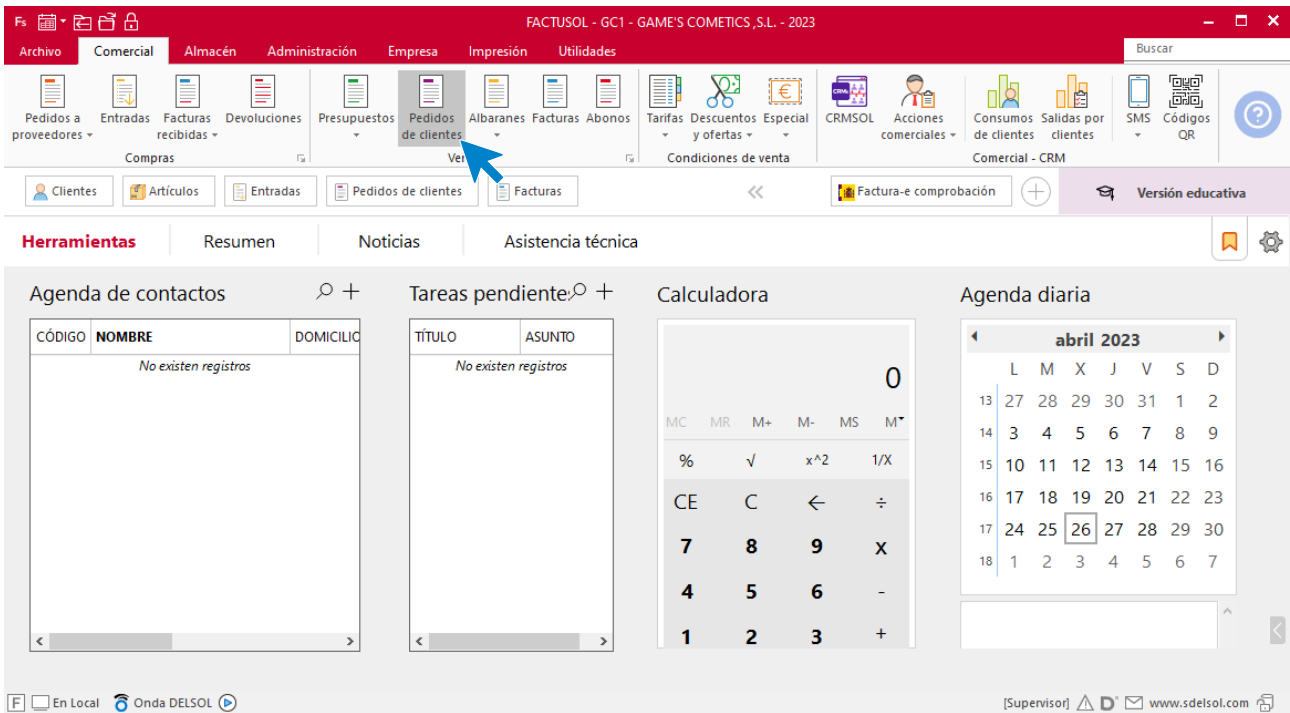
FACTUSOL - GC1 - GAME'S COMETICS ,S.L. - 2023

Archivo Comercial Almacén Administración Empresa Impresión Utilidades

Buscar

Pedidos a proveedores Entradas Facturas recibidas Devoluciones Presupuestos Pedidos de clientes Albaranes Facturas Abonos Tarifas Descuentos y ofertas Especial CRMSOL Acciones comerciales Consumos de clientes Salidas por clientes SMS Códigos QR

Compras Ve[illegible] Condiciones de venta Comercial - CRM

Clientes Artículos Entradas Pedidos de clientes Facturas Factura-e comprobación Versión educativa

Herramientas Resumen Noticias Asistencia técnica

Agenda de contactos

| CÓDIGO | NOMBRE | DOMICILIO |
|---|---|---|
| | No existen registros | |

Tareas pendiente

| TÍTULO | ASUNTO |
|---|---|
| No existen registros | |

Calculadora

0

MC MR M+ M- MS M

% √ x^2 1/X
CE C ← ÷
7 8 9 x
4 5 6 -
1 2 3 +

Agenda diaria

abril 2023

| | L | M | X | J | V | S | D |
|---|---|---|---|---|---|---|---|
| 13 | 27 | 28 | 29 | 30 | 31 | 1 | 2 |
| 14 | 3 | 4 | 5 | 6 | 7 | 8 | 9 |
| 15 | 10 | 11 | 12 | 13 | 14 | 15 | 16 |
| 16 | 17 | 18 | 19 | 20 | 21 | 22 | 23 |
| 17 | 24 | 25 | 26 | 27 | 28 | 29 | 30 |
| 18 | 1 | 2 | 3 | 4 | 5 | 6 | 7 |

F En Local Onda DELSOL

[Supervisor] www.sdelsol.com